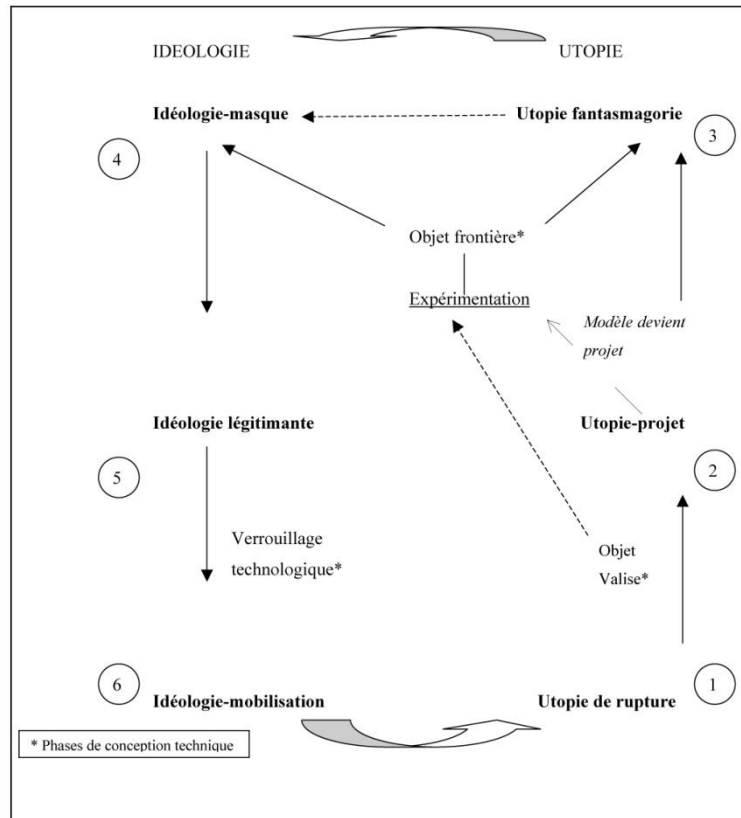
IDEOLOGIE

UTOPIE

Idéologie-masque

Utopie fantasmagorie

4

3

Objet frontière*

Expérimentation

Modèle devient projet

Idéologie légitimante

Utopie-projet

5

2

Verrouillage technologique*

Objet Valise*

6

Idéologie-mobilisation

Utopie de rupture

1

* Phases de conception technique